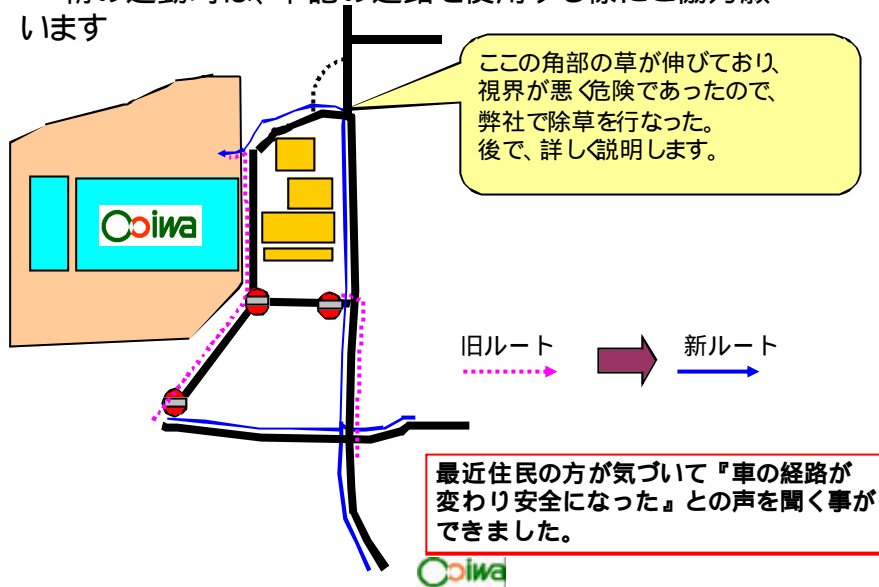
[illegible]
います

ここの角部の草が伸びており、視界が悪く危険であったので、弊社で除草を行なった。
後で、詳しく説明します。

Ooiwa

旧ルート

新ルート

最近住民の方が気づいて『車の経路が変わり安全になった』との声を聞く事ができました。

Ooiwa